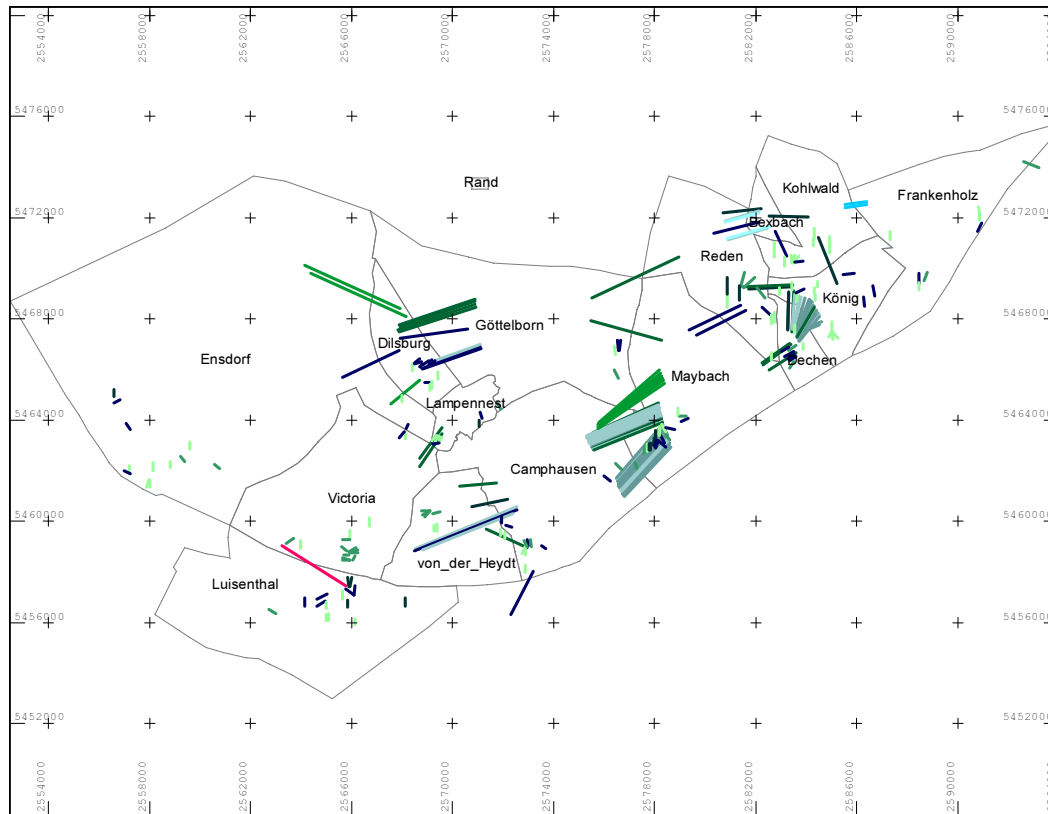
2554000 2558000 2562000 2566000 2570000 2574000 2578000 2582000 2586000 2590000

5476000
5472000
5468000
5464000
5460000
5456000
5452000

5476000
5472000
5468000
5464000
5460000
5456000
5452000

Rand
Kohlwald
Frankenholz
Bexbach
Reden
König
Göttelborn
Dilsburg
Ensdorf
Bechen
Maybach
Lampennest
Camphausen
Victoria
von_der_Heydt
Luisenthal

2554000 2558000 2562000 2566000 2570000 2574000 2578000 2582000 2586000 2590000